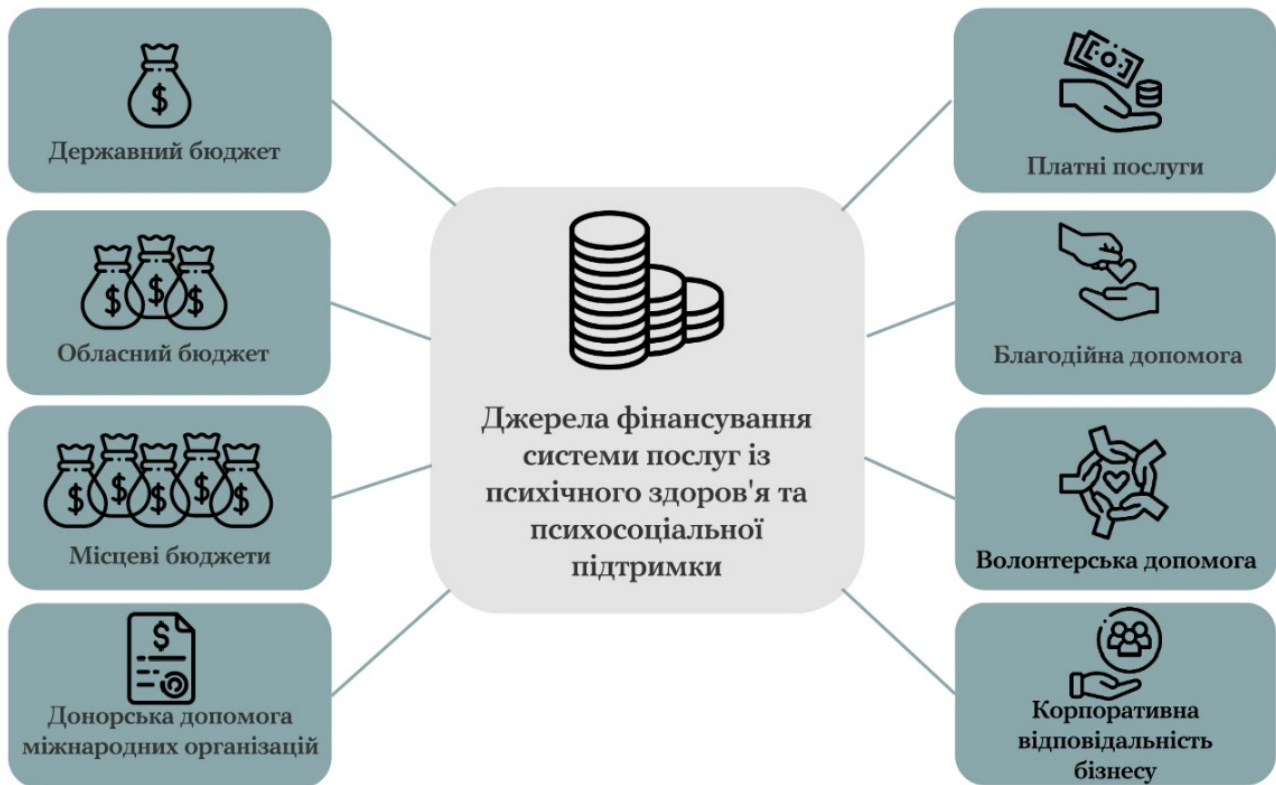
Державний бюджет

Обласний бюджет

Місцеві бюджети

Донорська допомога міжнародних організацій

Джерела фінансування системи послуг із психічного здоров'я та психосоціальної підтримки

Платні послуги

Благодійна допомога

Волонтерська допомога

Корпоративна відповідальність бізнесу